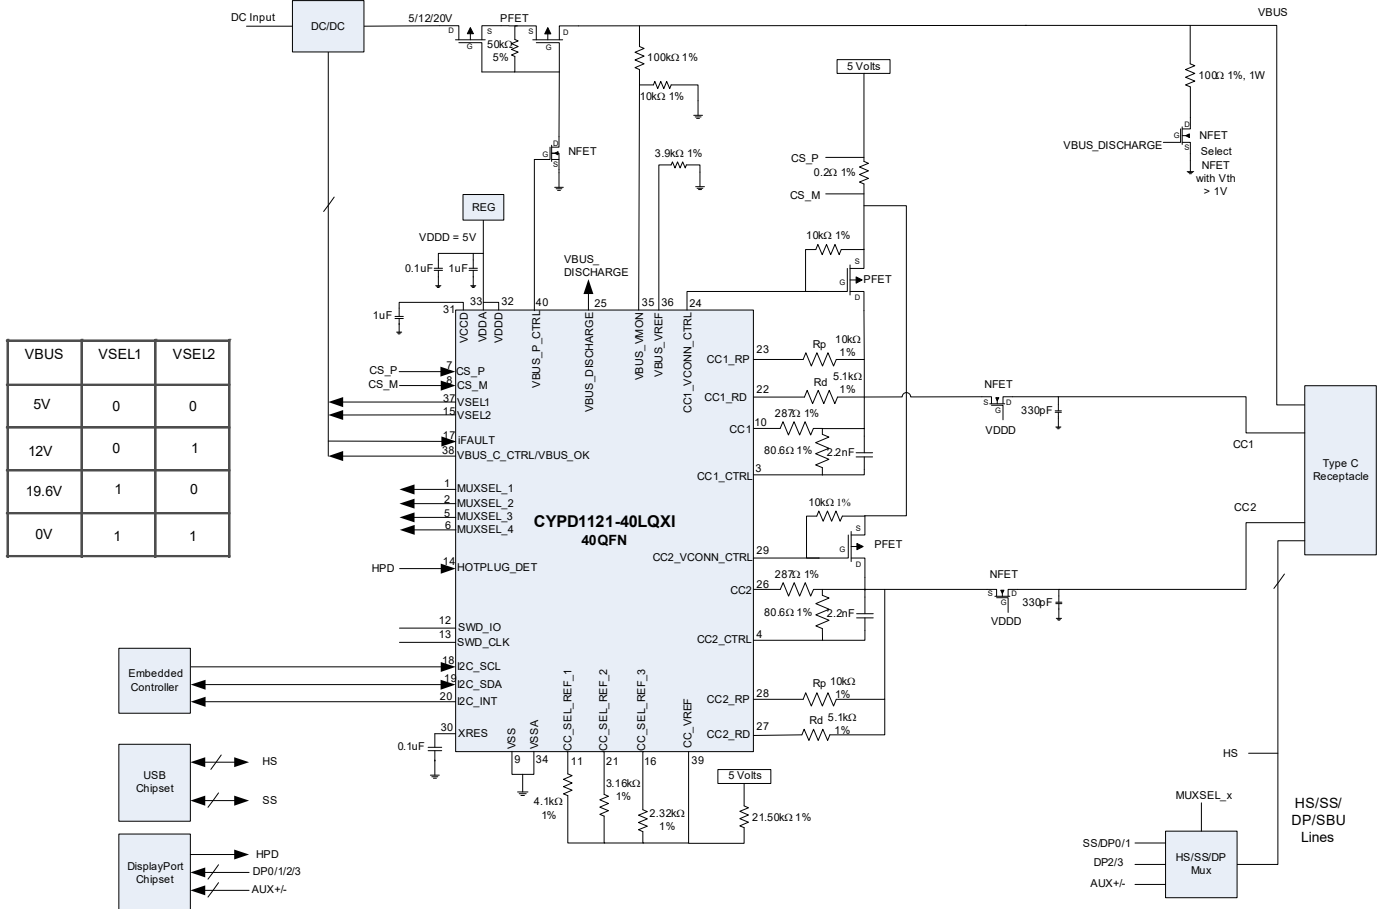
DC Input
DC/DC
5/12/20V
PFET
D S G
50kΩ 5%
S D G
VBUS
100kΩ 1%
10kΩ 1%
100Ω 1%, 1W
NFET
3.9kΩ 1%
5 Volts
CS_P
0.2Ω 1%
CS_M
VBUS_DISCHARGE
NFET
Select NFET with Vth > 1V
REG
VDDD = 5V
0.1uF
1uF
VBUS_ DISCHARGE
10kΩ 1%
PFET
1uF
31 33 32 40 25 35 36 24
VCCD VDDA VDDD VBUS_P_CTRL VBUS_DISCHARGE VBUS_VMON VBUS_VREF CC1_VCONN_CTRL

| VBUS | VSEL1 | VSEL2 |
|---|---|---|
| 5V | 0 | 0 |
| 12V | 0 | 1 |
| 19.6V | 1 | 0 |
| 0V | 1 | 1 |

CS_P 7 CS_P
CS_M 8 CS_M
37 VSEL1
15 VSEL2
17 IFAULT
38 VBUS_C_CTRL/VBUS_OK
1 MUXSEL_1
2 MUXSEL_2
5 MUXSEL_3
6 MUXSEL_4
HPD 14 HOTPLUG_DET
12 SWD_IO
13 SWD_CLK
Embedded Controller
18 I2C_SCL
19 I2C_SDA
20 I2C_INT
30 XRES
0.1uF
CYPD1121-40LQXI
40QFN
CC1_RP 23
Rp 10kΩ 1%
CC1_RD 22
Rd 5.1kΩ 1%
CC1 10
287Ω 1%
80.6Ω 1%
2.2nF
CC1_CTRL 3
NFET
330pF
VDDD
CC1
Type C Receptacle
CC2
10kΩ 1%
PFET
CC2_VCONN_CTRL 29
CC2 26
287Ω 1%
80.6Ω 1%
2.2nF
CC2_CTRL 4
NFET
330pF
VDDD
CC2_RP 28
Rp 10kΩ 1%
CC2_RD 27
Rd 5.1kΩ 1%
VSS VSSA CC_SEL_REF_1 CC_SEL_REF_2 CC_SEL_REF_3 CC_VREF
9 34 11 21 16 39
4.1kΩ 1%
3.16kΩ 1%
2.32kΩ 1%
5 Volts
21.50kΩ 1%
USB Chipset
HS
SS
DisplayPort Chipset
HPD
DP0/1/2/3
AUX+/-
HS
MUXSEL_x
SS/DP0/1
DP2/3
AUX+/-
HS/SS/DP Mux
HS/SS/ DP/SBU Lines